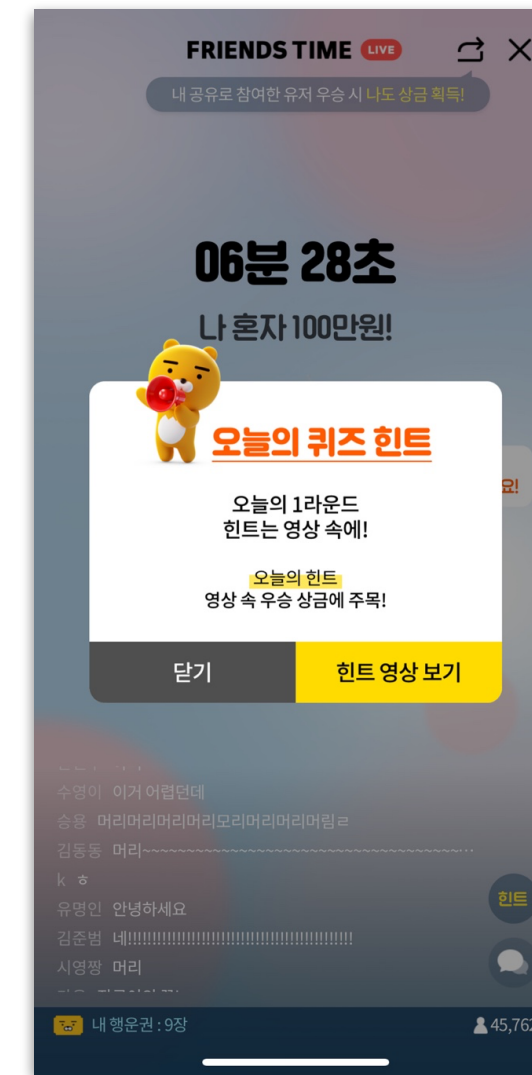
FRIENDS TIME LIVE

내 공유로 참여한 유저 우승 시 나도 상금 획득!

06분 28초

나 혼자 100만원!

오늘의 퀴즈 힌트

오늘의 1라운드
힌트는 영상 속에!

오늘의 힌트
영상 속 우승 상금에 주목!

닫기

힌트 영상 보기

요!

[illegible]

수영이 이거 어렵던데

승용 머리머리머리머리모리머리머리머림ㄹ

김동동 머리~~~~~~~~~~~~~~~~~~~~~~~~~~~~~~~~~~~~~~~~…

k ㅎ

유영인 안녕하세요

김준범 네!!!!!!!!!!!!!!!!!!!!!!!!!!!!!!!!!!!!!!!!!!!!!!!!

시영짱 머리

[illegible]

힌트

내 행운권 : 9장

45,762